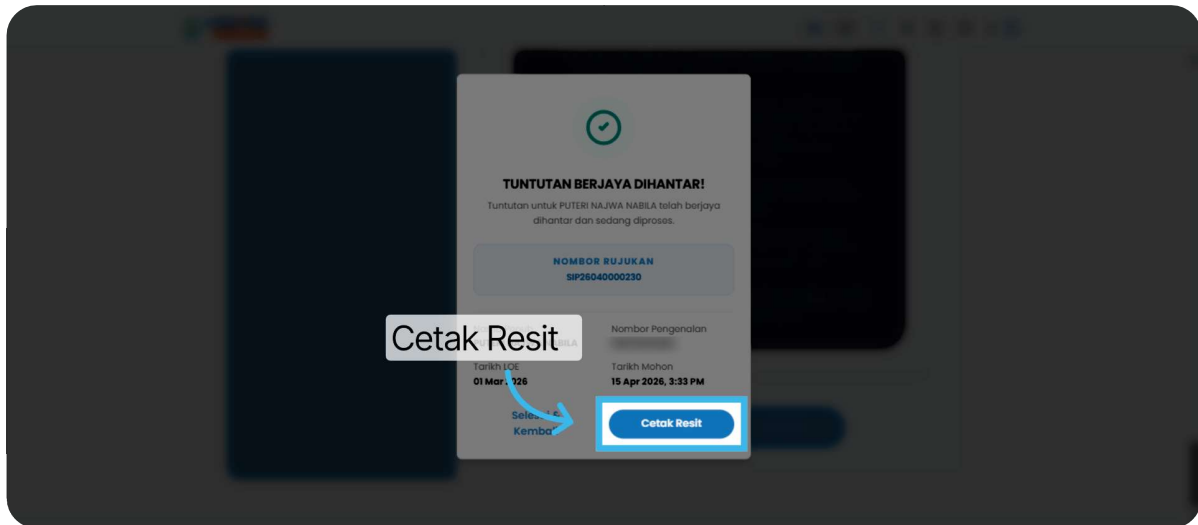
TUNTUTAN BERJAYA DIHANTAR!

Tuntutan untuk PUTERI NAJWA NABILA telah berjaya dihantar dan sedang diproses.

NOMBOR RUJUKAN
SIP26040000230

Cetak Resit

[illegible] NABILA

Nombor Pengenalan
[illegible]

Tarikh LOE
01 Mar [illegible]026

Tarikh Mohon
15 Apr 2026, 3:33 PM

Selesai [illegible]
Kemba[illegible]

Cetak Resit